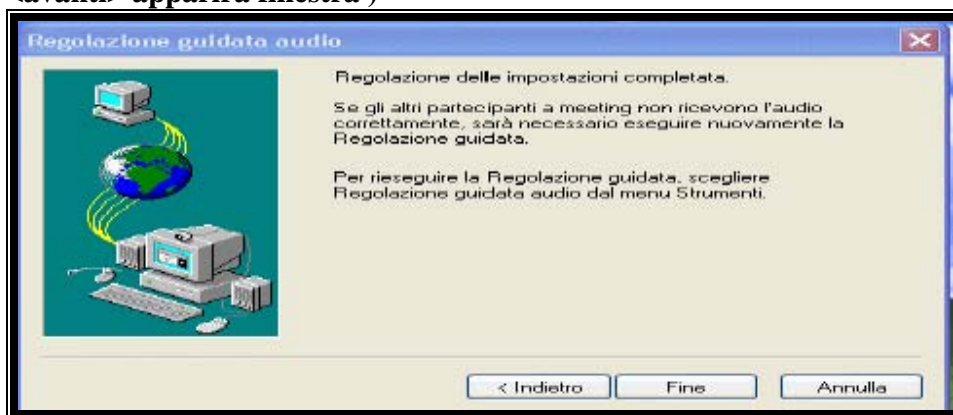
«avanti» apparirà finestra )

Regolazione guidata audio

Regolazione delle impostazioni completata.

Se gli altri partecipanti a meeting non ricevono l'audio correttamente, sarà necessario eseguire nuovamente la Regolazione guidata.

Per rieseguire la Regolazione guidata, scegliere Regolazione guidata audio dal menu Strumenti.

< Indietro | Fine | Annulla